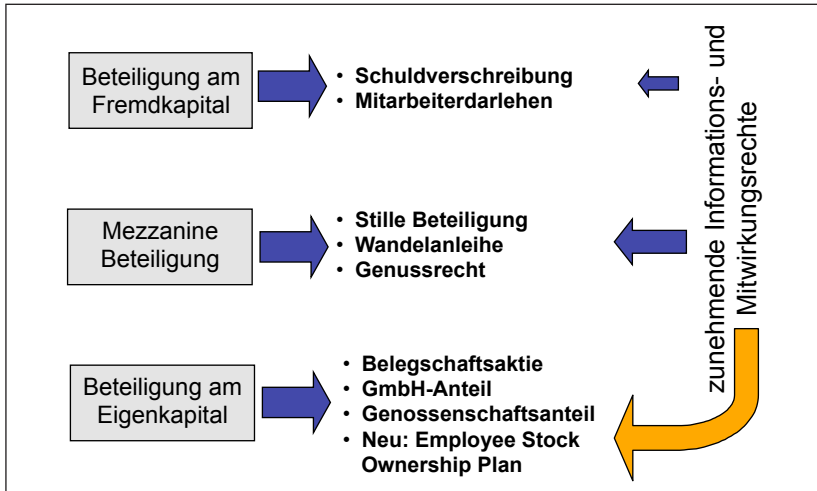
Beteiligung am Fremdkapital

• Schuldverschreibung
• Mitarbeiterdarlehen

Mezzanine Beteiligung

• Stille Beteiligung
• Wandelanleihe
• Genussrecht

Beteiligung am Eigenkapital

• Belegschaftsaktie
• GmbH-Anteil
• Genossenschaftsanteil
• Neu: Employee Stock Ownership Plan

zunehmende Informations- und Mitwirkungsrechte